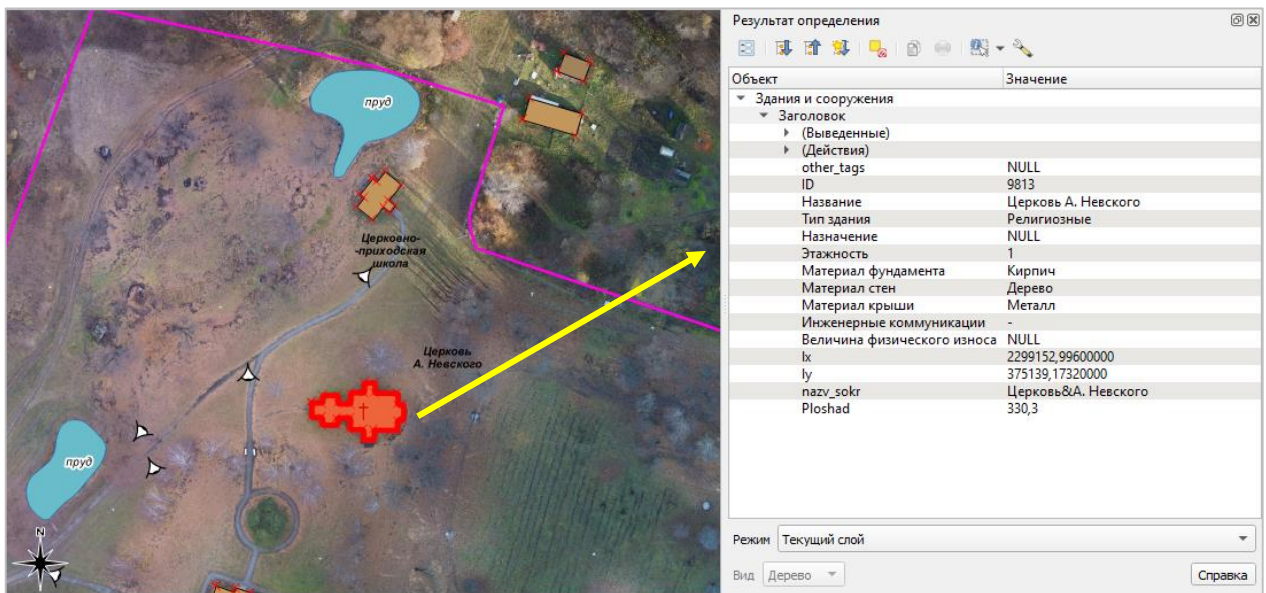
пруд

Церковно-
-приходская
школа

Церковь
А. Невского

пруд

N

Результат определения

| Объект | Значение |
|---|---|
| Здания и сооружения | |
| Заголовок | |
| (Выведенные) | |
| (Действия) | |
| other_tags | NULL |
| ID | 9813 |
| Название | Церковь А. Невского |
| Тип здания | Религиозные |
| Назначение | NULL |
| Этажность | 1 |
| Материал фундамента | Кирпич |
| Материал стен | Дерево |
| Материал крыши | Металл |
| Инженерные коммуникации | - |
| Величина физического износа | NULL |
| lx | 2299152,99600000 |
| ly | 375139,17320000 |
| nazv_sokr | Церковь&А. Невского |
| Ploshad | 330,3 |

Режим Текущий слой

Вид Дерево

Справка